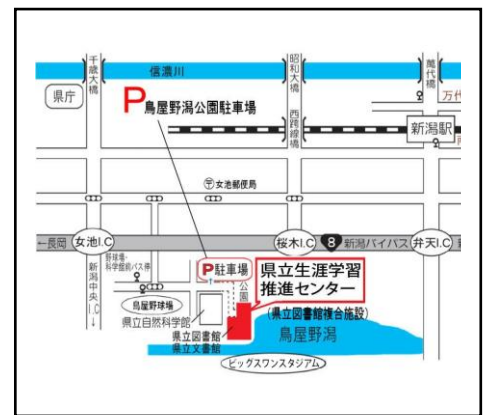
千歳大橋
信濃川
昭和大橋
萬代橋
県庁
万代
P鳥屋野潟公園駐車場
西跨線橋
新潟駅
〒女池郵便局
←長岡
女池I.C
桜木I.C
8
新潟バイパス
弁天I.C
新潟中央I.C
野球場・科学館前バス停
P駐車場
公園
県立生涯学習推進センター
鳥屋野球場
県立自然科学館
(県立図書館複合施設)
県立図書館
県立文書館
鳥屋野潟
ビッグスワンスタジアム